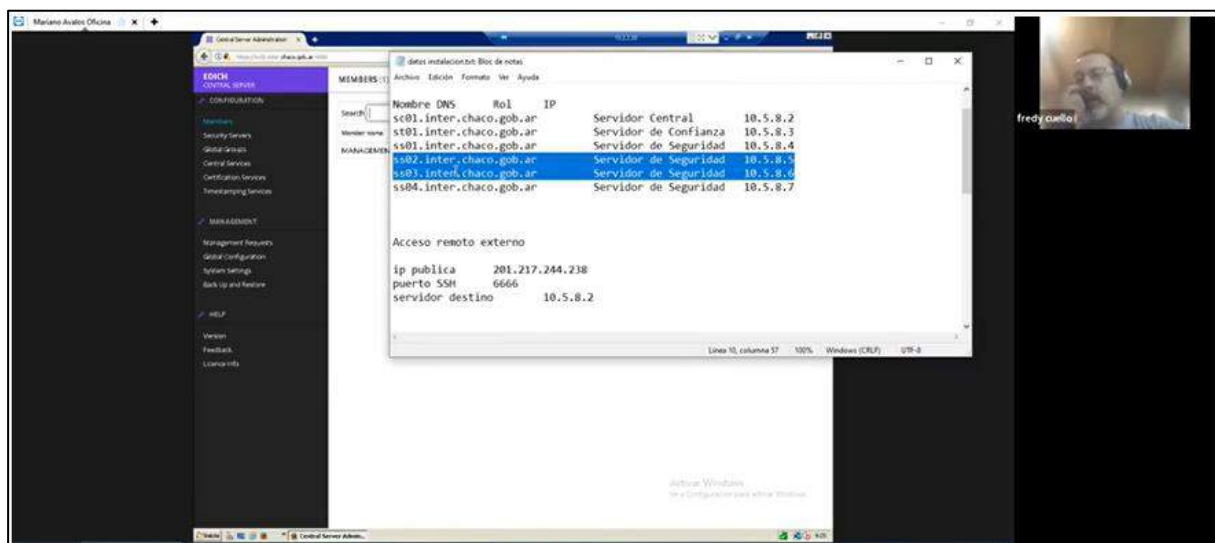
Mariano Avalos Oficina

Central Server Administrator

chaco.gob.ar

EDICH
CENTRAL SERVER

CONFIGURATION

Members
Security Servers
Global Groups
Central Services
Certification Services
Timestamping Services

MANAGEMENT

Management Requests
Global Configuration
System Settings
Back Up and Restore

HELP

Version
Feedback
Licence Info

MEMBERS

Search

Member name

MANAGEMEN

datos instalacion.txt: Bloc de notas

Archivo Edición Formato Ver Ayuda

Nombre DNS Rol IP
sc01.inter.chaco.gob.ar Servidor Central 10.5.8.2
st01.inter.chaco.gob.ar Servidor de Confianza 10.5.8.3
ss01.inter.chaco.gob.ar Servidor de Seguridad 10.5.8.4
ss02.inter.chaco.gob.ar Servidor de Seguridad 10.5.8.5
ss03.inter.chaco.gob.ar Servidor de Seguridad 10.5.8.6
ss04.inter.chaco.gob.ar Servidor de Seguridad 10.5.8.7

Acceso remoto externo

ip publica 201.217.244.238
puerto SSH 6666
servidor destino 10.5.8.2

Línea 10, columna 57 100% Windows (CRLF) UTF-8

Activar Windows
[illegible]

fredy cuello

Inicio

Central Server Admin...